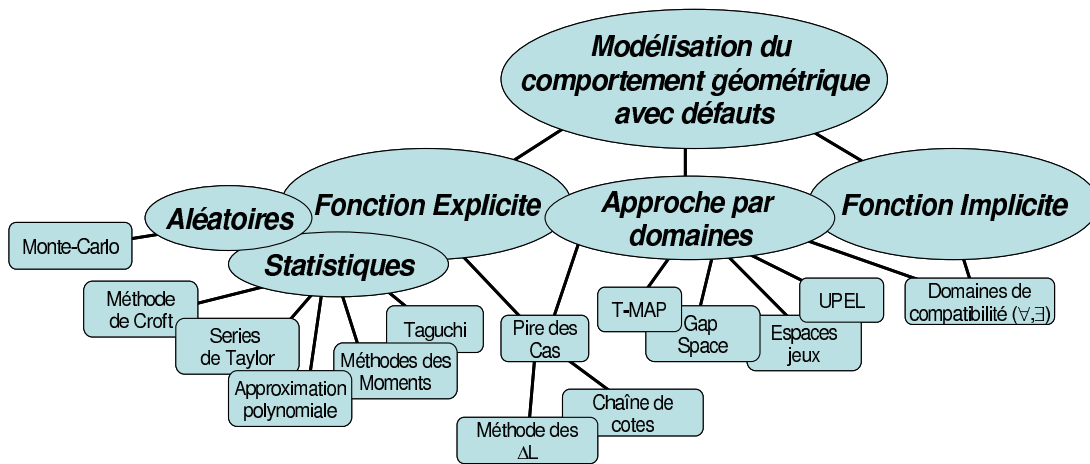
Modélisation du comportement géométrique avec défauts

Aléatoires

Fonction Explicite

Approche par domaines

Fonction Implicite

Monte-Carlo

Statistiques

Méthode de Croft

Series de Taylor

Approximation polynomiale

Méthodes des Moments

Taguchi

Pire des Cas

Méthode des $\Delta L$

Chaîne de cotes

T-MAP

Gap Space

Espaces jeux

UPEL

Domaines de compatibilité $(\forall,\exists)$